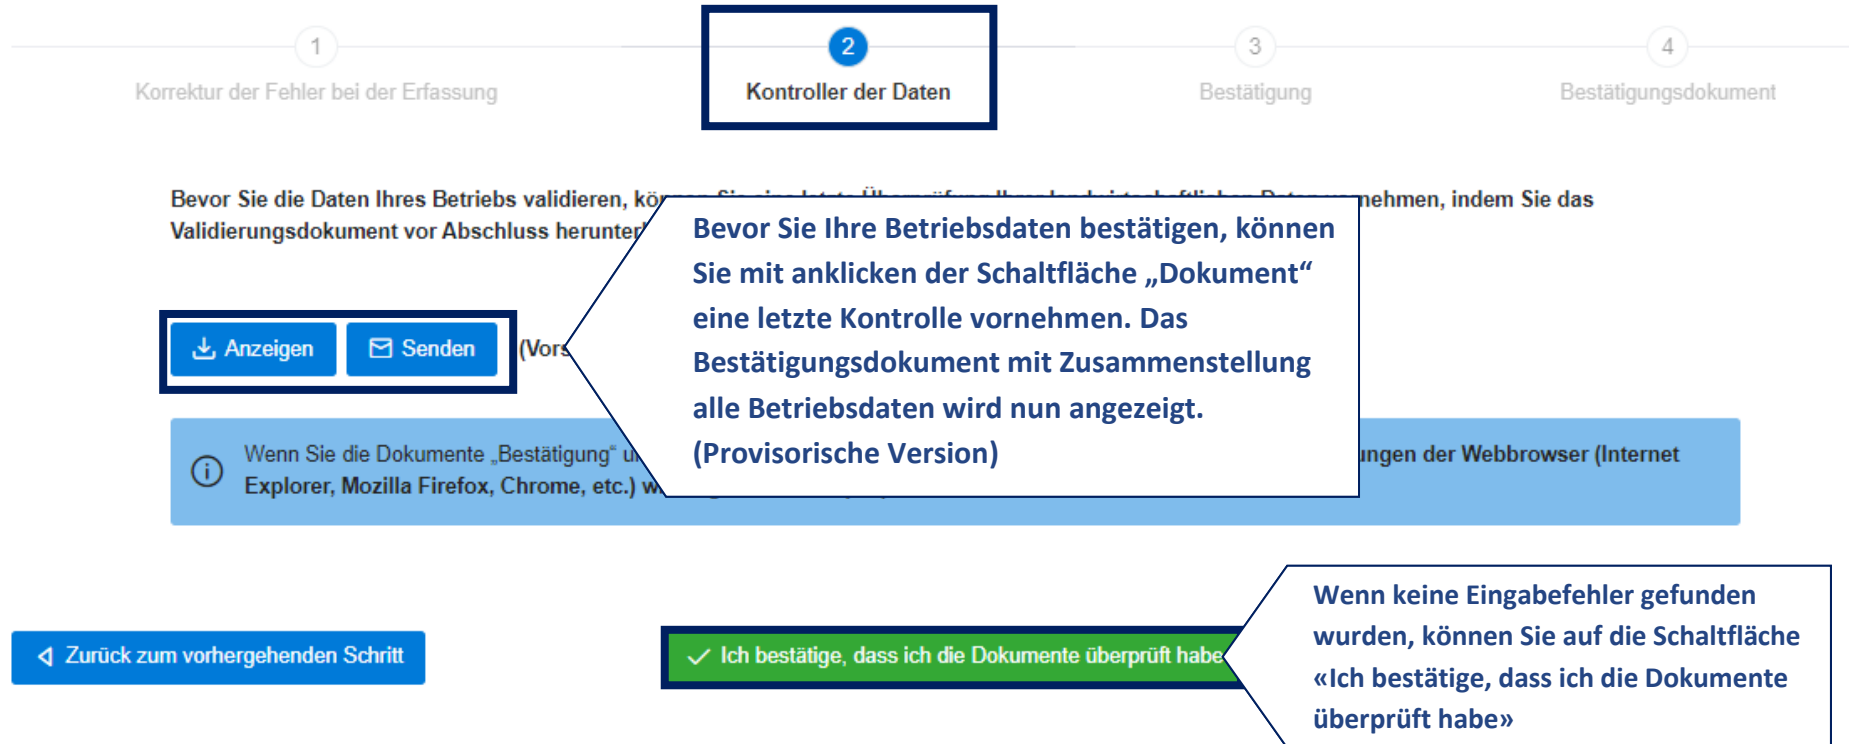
1
Korrektur der Fehler bei der Erfassung

2
Kontroller der Daten

3
Bestätigung

4
Bestätigungsdokument

Bevor Sie die Daten Ihres Betriebs validieren, kö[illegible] nehmen, indem Sie das Validierungsdokument vor Abschluss herunter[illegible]

Bevor Sie Ihre Betriebsdaten bestätigen, können Sie mit anklicken der Schaltfläche „Dokument" eine letzte Kontrolle vornehmen. Das Bestätigungsdokument mit Zusammenstellung alle Betriebsdaten wird nun angezeigt. (Provisorische Version)

Anzeigen

Senden

(Vors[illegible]

Wenn Sie die Dokumente „Bestätigung" u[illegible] ngen der Webbrowser (Internet Explorer, Mozilla Firefox, Chrome, etc.) w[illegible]

Zurück zum vorhergehenden Schritt

Ich bestätige, dass ich die Dokumente überprüft habe

Wenn keine Eingabefehler gefunden wurden, können Sie auf die Schaltfläche «Ich bestätige, dass ich die Dokumente überprüft habe»